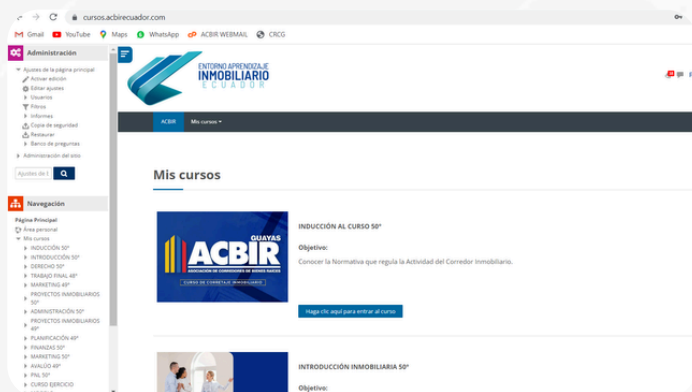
cursos.acbirecuador.com

Gmail YouTube Maps WhatsApp ACBIR WEBMAIL CRCG

Administración

Ajustes de la página principal
Activar edición
Editar ajustes
Usuarios
Filtros
Informes
Copia de seguridad
Restaurar
Banco de preguntas
Administración del sitio

Ajustes de E

Navegación

Página Principal
Área personal
Mis cursos
INDUCCIÓN 50°
INTRODUCCIÓN 50°
DERECHO 50°
TRABAJO FINAL 48°
MARKETING 49°
PROYECTOS INMOBILIARIOS 50°
ADMINISTRACIÓN 50°
PROYECTOS INMOBILIARIOS 49°
PLANIFICACIÓN 49°
FINANZAS 50°
MARKETING 50°
AVALÚO 49°
PNL 50°
CURSO EJERCICIO

ENTORNO APRENDIZAJE INMOBILIARIO ECUADOR

ACBIR Mis cursos

Mis cursos

GUAYAS ACBIR ASOCIACIÓN DE CORREDORES DE BIENES RAÍCES CURSO DE CORRETAJE INMOBILIARIO

INDUCCIÓN AL CURSO 50°

Objetivo:

Conocer la Normativa que regula la Actividad del Corredor Inmobiliario.

Haga clic aquí para entrar al curso

INTRODUCCIÓN INMOBILIARIA 50°

Objetivo: